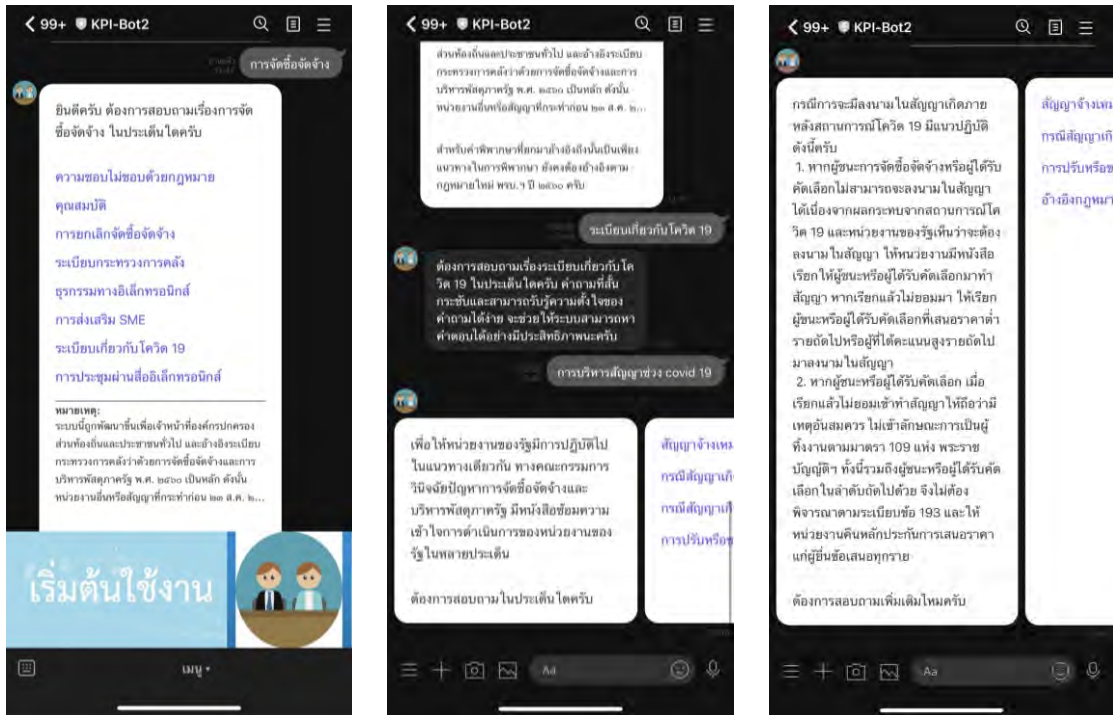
< 99+ KPI-Bot2

การจัดซื้อจัดจ้าง

ยินดีครับ ต้องการสอบถามเรื่องการจัดซื้อจัดจ้าง ในประเด็นใดครับ

ความชอบไม่ชอบด้วยกฎหมาย
คุณสมบัติ
การยกเลิกจัดซื้อจัดจ้าง
ระเบียบกระทรวงการคลัง
ธุรกรรมทางอิเล็กทรอนิกส์
การส่งเสริม SME
ระเบียบเกี่ยวกับโควิด 19
การประชุมผ่านสื่ออิเล็กทรอนิกส์

หมายเหตุ:
ระบบนี้ถูกพัฒนาขึ้นเพื่อเจ้าหน้าที่องค์กรปกครองส่วนท้องถิ่นและประชาชนทั่วไป และอ้างอิงระเบียบกระทรวงการคลังว่าด้วยการจัดซื้อจัดจ้างและการบริหารพัสดุภาครัฐ พ.ศ. ๒๕๖๐ เป็นหลัก ดังนั้น หน่วยงานอื่นหรือสัญญาที่กระทำก่อน ๒๓ ส.ค. ๒...

เริ่มต้นใช้งาน

เมนู ▾

< 99+ KPI-Bot2

ส่วนท้องถิ่นและประชาชนทั่วไป และอ้างอิงระเบียบกระทรวงการคลังว่าด้วยการจัดซื้อจัดจ้างและการบริหารพัสดุภาครัฐ พ.ศ. ๒๕๖๐ เป็นหลัก ดังนั้น หน่วยงานอื่นหรือสัญญาที่กระทำก่อน ๒๓ ส.ค. ๒...

สำหรับคำพิพากษาที่ยกมาอ้างอิงนั้นเป็นเพียงแนวทางในการพิพากษา ยังคงต้องอ้างอิงตามกฎหมายใหม่ พรบ.ฯ ปี ๒๕๖๐ ครับ

ระเบียบเกี่ยวกับโควิด 19

ต้องการสอบถามเรื่องระเบียบเกี่ยวกับโควิด 19 ในประเด็นใดครับ คำถามที่สั้นกระชับและสามารถรับรู้ความตั้งใจของคำถามได้ง่าย จะช่วยให้ระบบสามารถหาคำตอบได้อย่างมีประสิทธิภาพนะครับ

การบริหารสัญญาช่วง covid 19

เพื่อให้หน่วยงานของรัฐมีการปฏิบัติไปในแนวทางเดียวกัน ทางคณะกรรมการวินิจฉัยปัญหาการจัดซื้อจัดจ้างและบริหารพัสดุภาครัฐ มีหนังสือซ้อมความเข้าใจการดำเนินการของหน่วยงานของรัฐในหลายประเด็น

ต้องการสอบถามในประเด็น ใดครับ

สัญญาจ้างเหม
กรณีสัญญาเกิ
กรณีสัญญาเกิ
การปรับหรือ

Aa

< 99+ KPI-Bot2

กรณีการจะมีลงนามในสัญญาเกิดภายหลังสถานการณ์โควิด 19 มีแนวปฏิบัติดังนี้ครับ
1. หากผู้ชนะการจัดซื้อจัดจ้างหรือผู้ได้รับคัดเลือกไม่สามารถจะลงนามในสัญญาได้เนื่องจากผลกระทบจากสถานการณ์โควิด 19 และหน่วยงานของรัฐเห็นว่าจะต้องลงนามในสัญญา ให้หน่วยงานมีหนังสือเรียกให้ผู้ชนะหรือผู้ได้รับคัดเลือกมาทำสัญญา หากเรียกแล้วไม่ยอมมา ให้เรียกผู้ชนะหรือผู้ได้รับคัดเลือกที่เสนอราคาต่ำรายถัดไปหรือผู้ที่ได้คะแนนสูงรายถัดไปมาลงนามในสัญญา
2. หากผู้ชนะหรือผู้ได้รับคัดเลือก เมื่อเรียกแล้วไม่ยอมเข้าทำสัญญาให้ถือว่ามีเหตุอันสมควร ไม่เข้าลักษณะการเป็นผู้ทิ้งงานตามมาตรา 109 แห่ง พระราชบัญญัติฯ ทั้งนี้รวมถึงผู้ชนะหรือผู้ได้รับคัดเลือกในลำดับถัดไปด้วย จึงไม่ต้องพิจารณาตามระเบียบข้อ 193 และให้หน่วยงานคืนหลักประกันการเสนอราคาแก่ผู้ยื่นข้อเสนอทุกราย

ต้องการสอบถามเพิ่มเติมไหมครับ

สัญญาจ้างเหม
กรณีสัญญาเกิ
การปรับหรือ
อ้างอิงกฎหมา

Aa